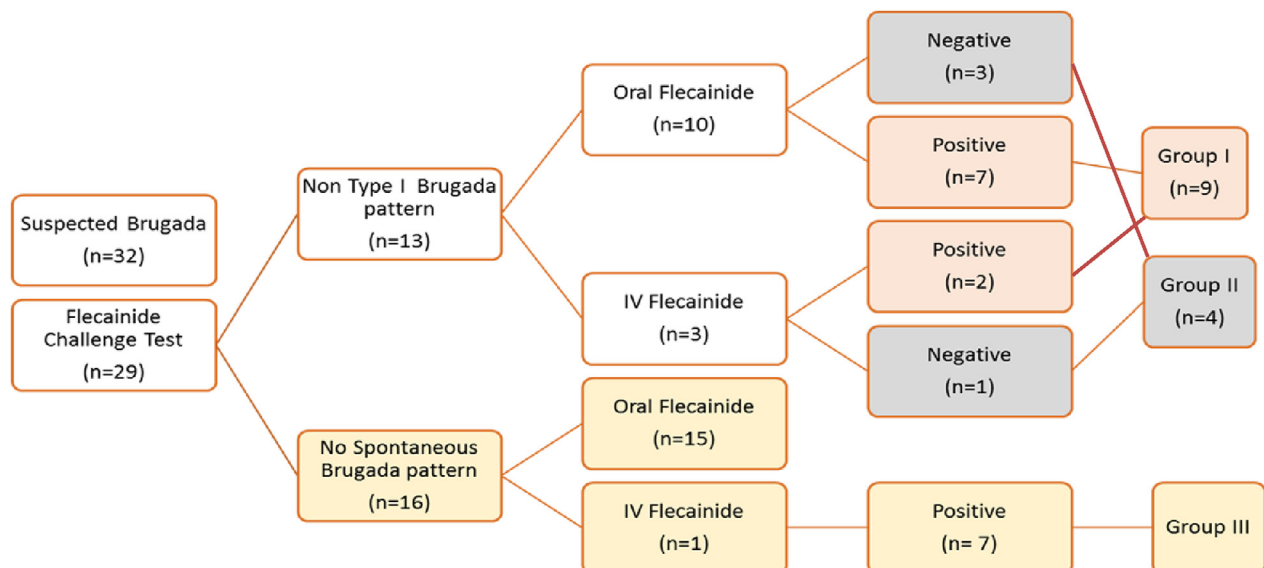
Suspected Brugada
(n=32)

Flecainide Challenge Test
(n=29)

Non Type I Brugada pattern
(n=13)

No Spontaneous Brugada pattern
(n=16)

Oral Flecainide
(n=10)

IV Flecainide
(n=3)

Oral Flecainide
(n=15)

IV Flecainide
(n=1)

Negative
(n=3)

Positive
(n=7)

Positive
(n=2)

Negative
(n=1)

Positive
(n= 7)

Group I
(n=9)

Group II
(n=4)

Group III